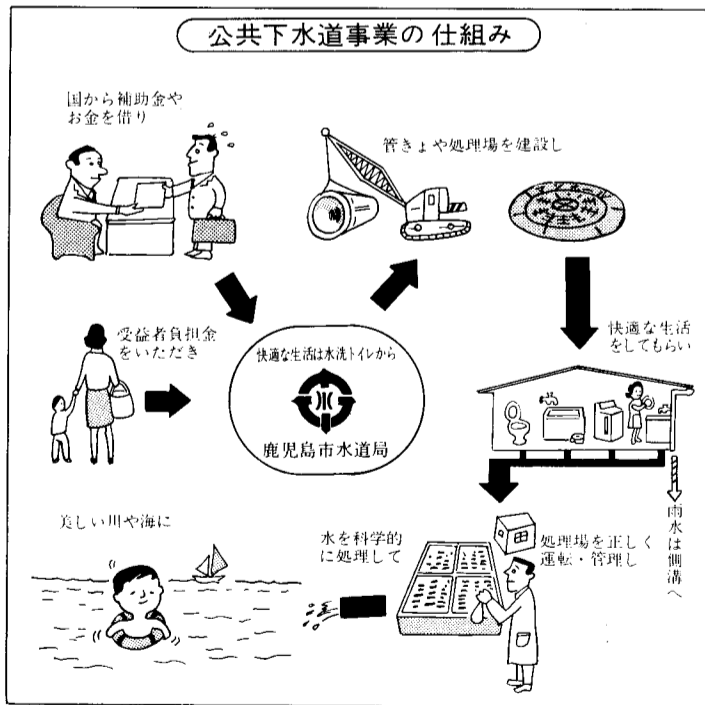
公共下水道事業の仕組み

国から補助金やお金を借り

管きょや処理場を建設し

快適な生活をしてもらい

受益者負担金をいただき

快適な生活は水洗トイレから

鹿児島市水道局

雨水は側溝へ

美しい川や海に

水を科学的に処理して

処理場を正しく運転・管理し